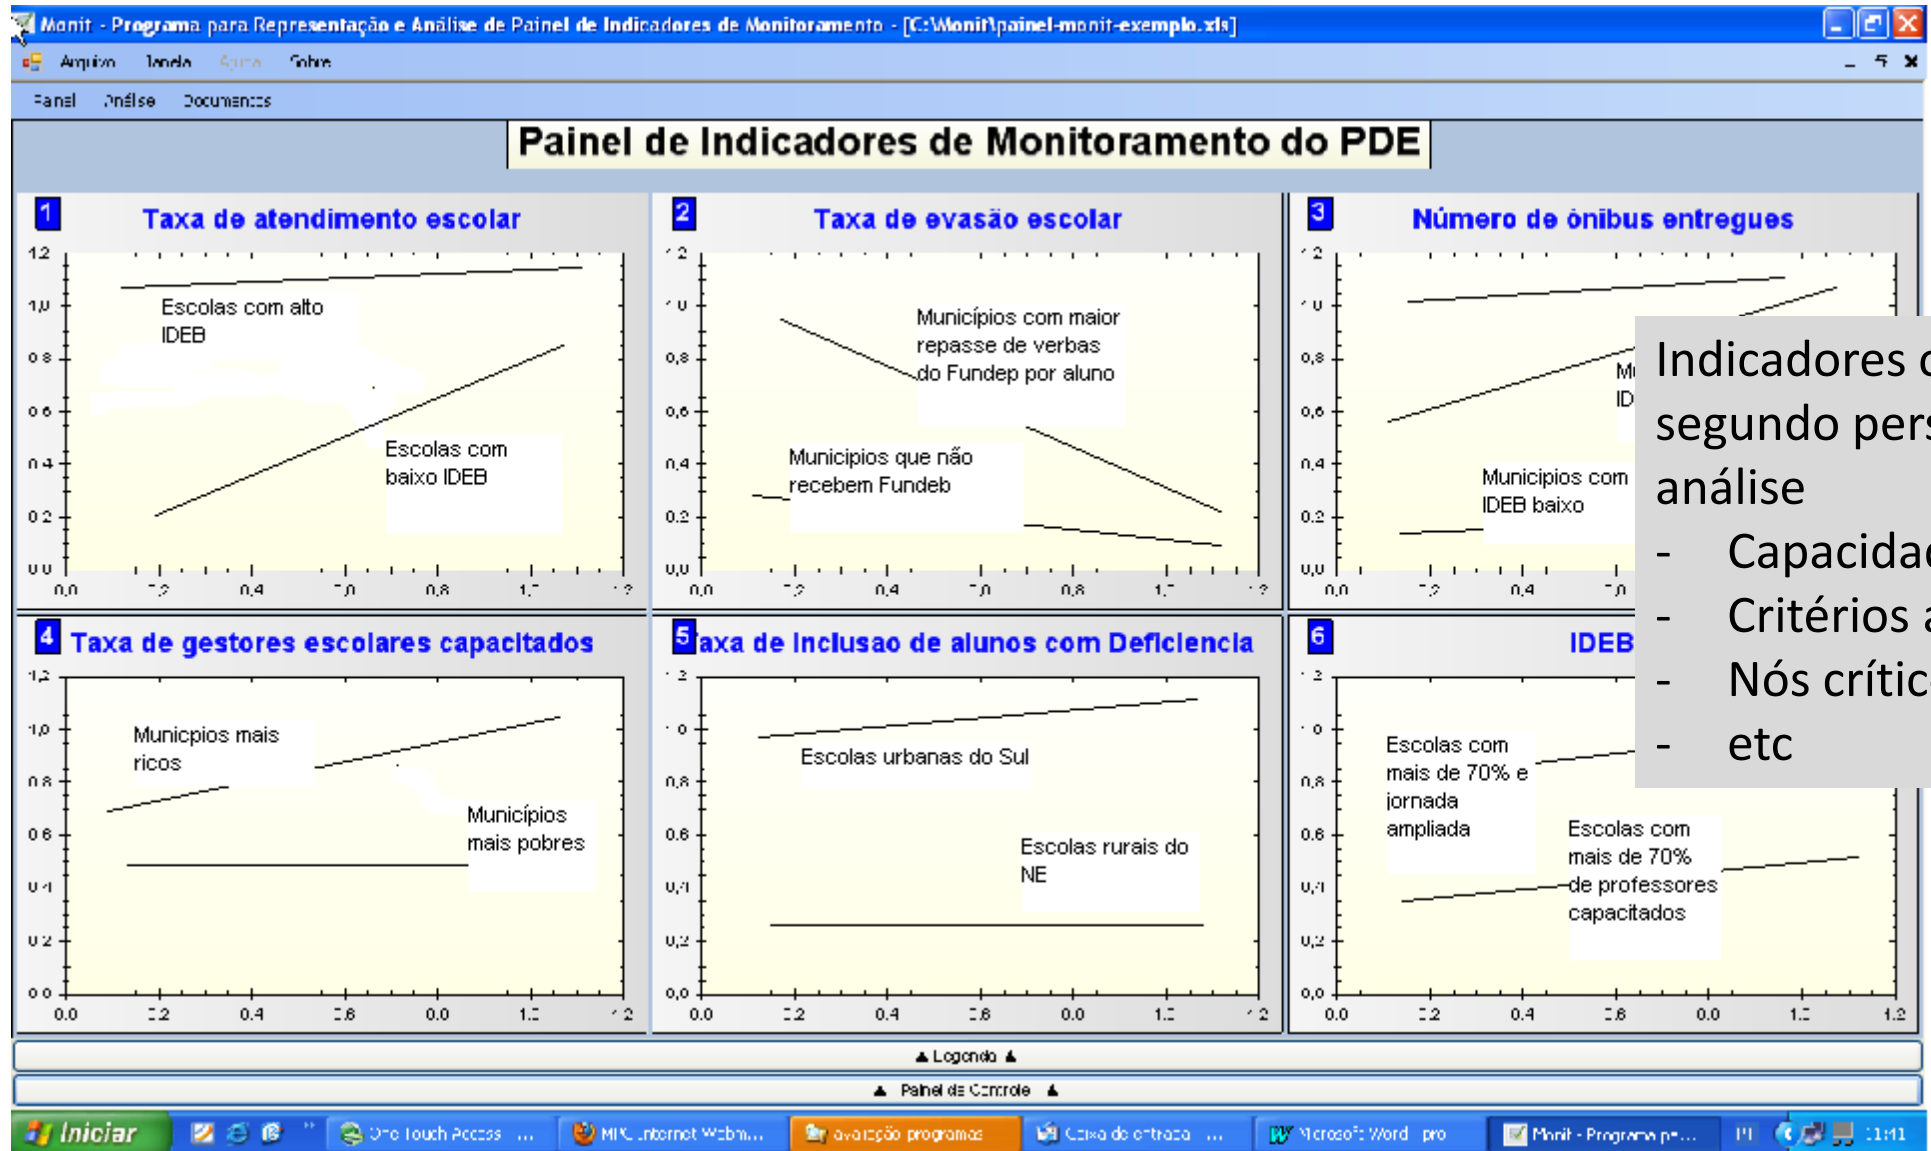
Monit - Programa para Representação e Análise de Painel de Indicadores de Monitoramento - [C:\Monit\painel-monit-exemplo.xls]

Arquivo Janela Ajuda Sobre

Painel Análise Documentos

Painel de Indicadores de Monitoramento do PDE

1 Taxa de atendimento escolar

1,2 1,0 0,8 0,6 0,4 0,2 0,0

0,0 0,2 0,4 0,6 0,8 1,0 1,2

Escolas com alto IDEB

Escolas com baixo IDEB

2 Taxa de evasão escolar

1,2 1,0 0,8 0,6 0,4 0,2 0,0

0,0 0,2 0,4 0,6 0,8 1,0 1,2

Municípios com maior repasse de verbas do Fundep por aluno

Municípios que não recebem Fundeb

3 Número de ônibus entregues

1,2 1,0 0,8 0,6 0,4 0,2 0,0

0,0 0,2 0,4 0,6

Mu ID

Municípios com IDEB baixo

Indicadores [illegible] segundo pers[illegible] análise
- Capacida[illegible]
- Critérios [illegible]
- Nós crític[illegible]
- etc

4 Taxa de gestores escolares capacitados

1,2 1,0 0,8 0,6 0,4 0,2 0,0

0,0 0,2 0,4 0,6 0,8 1,0 1,2

Municipios mais ricos

Municípios mais pobres

5 Taxa de Inclusao de alunos com Deficiencia

1,2 1,0 0,8 0,6 0,4 0,2 0,0

0,0 0,2 0,4 0,6 0,8 1,0 1,2

Escolas urbanas do Sul

Escolas rurais do NE

6 IDEB

1,2 1,0 0,8 0,6 0,4 0,2 0,0

0,0 0,2 0,4 0,6 0,8 1,0 1,2

Escolas com mais de 70% e jornada ampliada

Escolas com mais de 70% de professores capacitados

▲ Legenda ▲

▲ Painel de Controle ▲

Iniciar One Touch Access ... MIC Internet Webm... avaliação programas Caixa de entrada ... Microsoft Word pro Monit - Programa p... PT 11:41